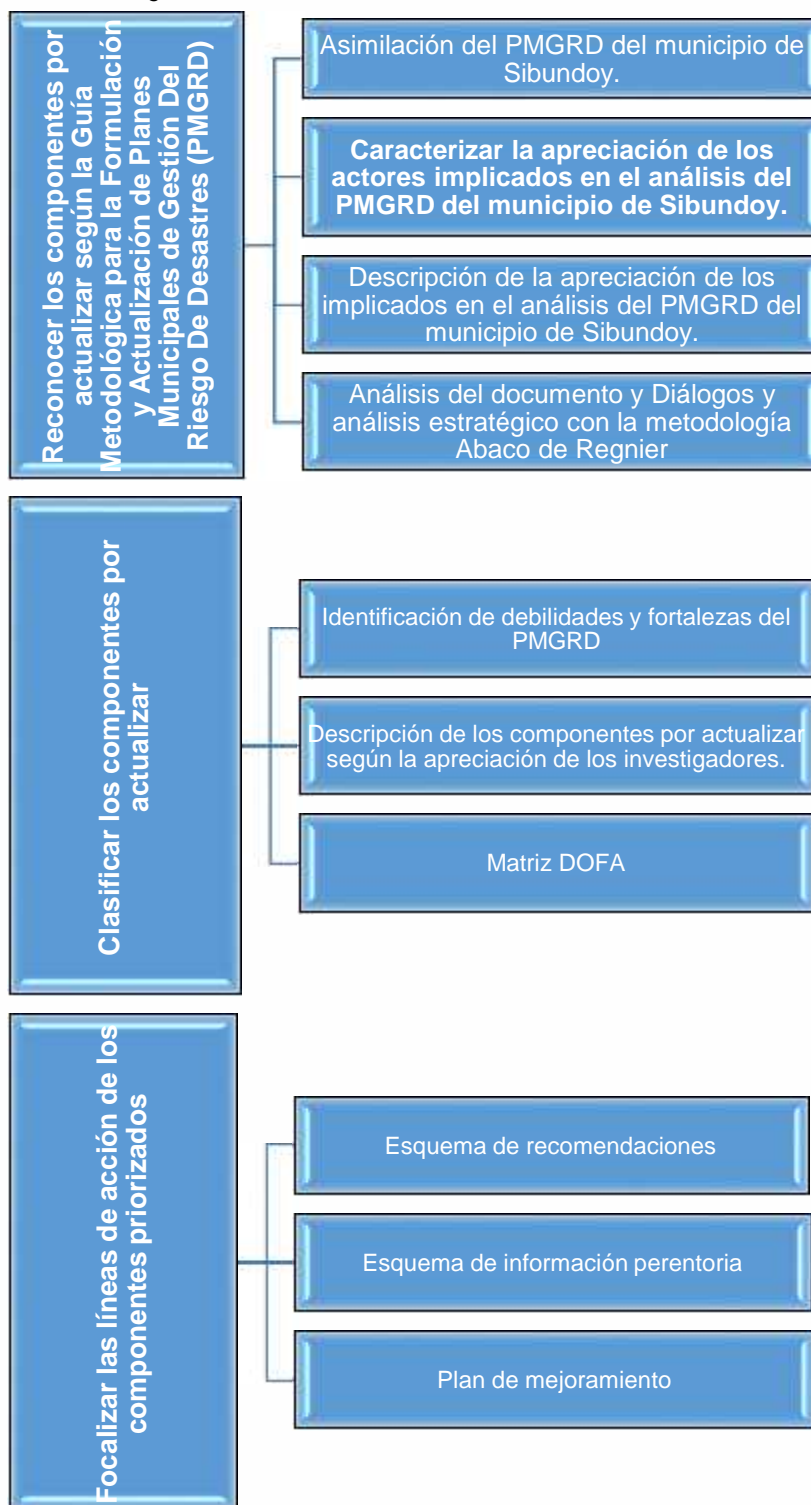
Reconocer los componentes por actualizar según la Guía Metodológica para la Formulación y Actualización de Planes Municipales de Gestión Del Riesgo De Desastres (PMGRD)

Asimilación del PMGRD del municipio de Sibundoy.

Caracterizar la apreciación de los actores implicados en el análisis del PMGRD del municipio de Sibundoy.

Descripción de la apreciación de los implicados en el análisis del PMGRD del municipio de Sibundoy.

Análisis del documento y Diálogos y análisis estratégico con la metodología Abaco de Regnier

Clasificar los componentes por actualizar

Identificación de debilidades y fortalezas del PMGRD

Descripción de los componentes por actualizar según la apreciación de los investigadores.

Matriz DOFA

Focalizar las líneas de acción de los componentes priorizados

Esquema de recomendaciones

Esquema de información perentoria

Plan de mejoramiento